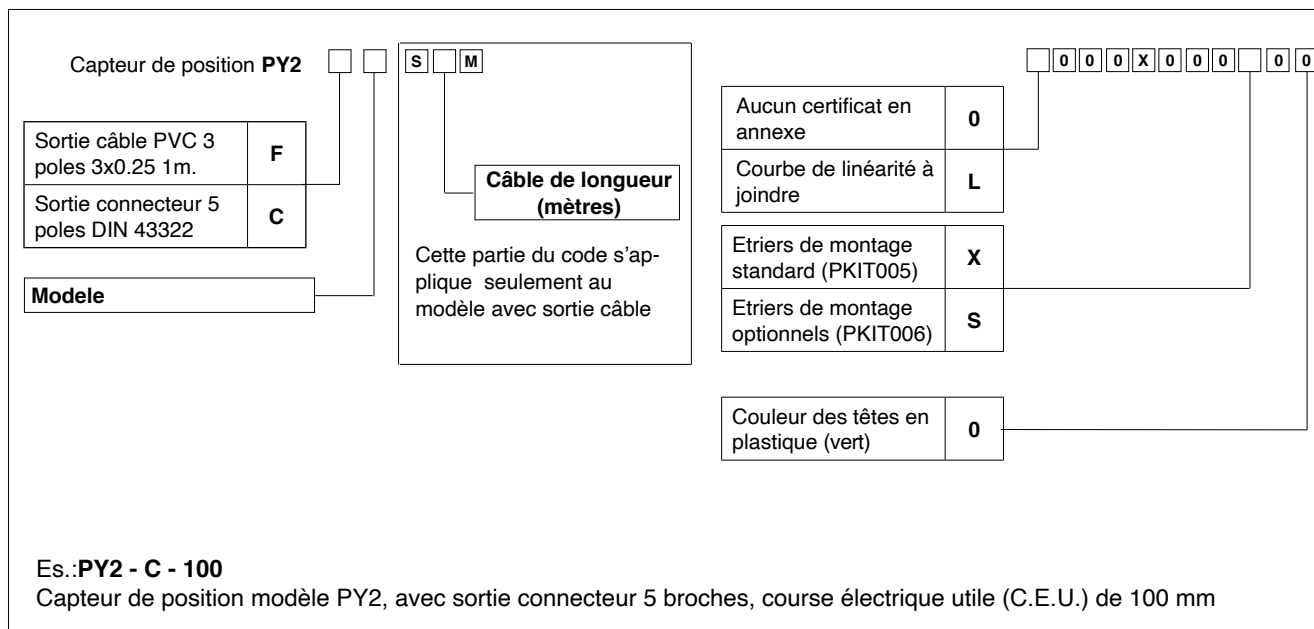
Capteur de position **PY2**

S M

0 0 0 X 0 0 0 0 0

| Sortie câble PVC 3 poles 3x0.25 1m. | F |
|---|---|
| Sortie connecteur 5 poles DIN 43322 | C |

Modele

Câble de longueur (mètres)

Cette partie du code s'applique seulement au modèle avec sortie câble

| Aucun certificat en annexe | 0 |
|---|---|
| Courbe de linéarité à joindre | L |

| Etriers de montage standard (PKIT005) | X |
|---|---|
| Etriers de montage optionnels (PKIT006) | S |

| Couleur des têtes en plastique (vert) | 0 |
|---|---|

Es.:**PY2 - C - 100**
Capteur de position modèle PY2, avec sortie connecteur 5 broches, course électrique utile (C.E.U.) de 100 mm